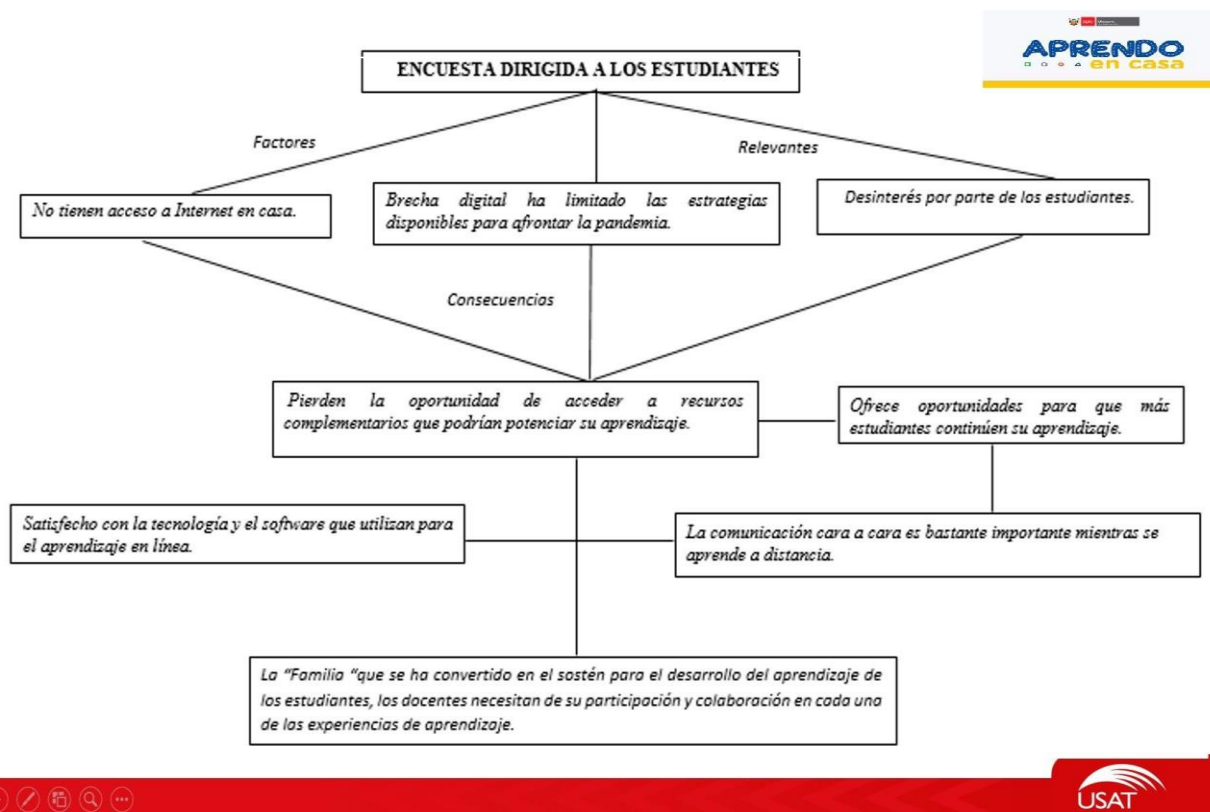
APRENDO en casa

ENCUESTA DIRIGIDA A LOS ESTUDIANTES

Factores

Relevantes

No tienen acceso a Internet en casa.

Brecha digital ha limitado las estrategias disponibles para afrontar la pandemia.

Desinterés por parte de los estudiantes.

Consecuencias

Pierden la oportunidad de acceder a recursos complementarios que podrían potenciar su aprendizaje.

Ofrece oportunidades para que más estudiantes continúen su aprendizaje.

Satisfecho con la tecnología y el software que utilizan para el aprendizaje en línea.

La comunicación cara a cara es bastante importante mientras se aprende a distancia.

La "Familia "que se ha convertido en el sostén para el desarrollo del aprendizaje de los estudiantes, los docentes necesitan de su participación y colaboración en cada una de los experiencias de aprendizaje.

USAT